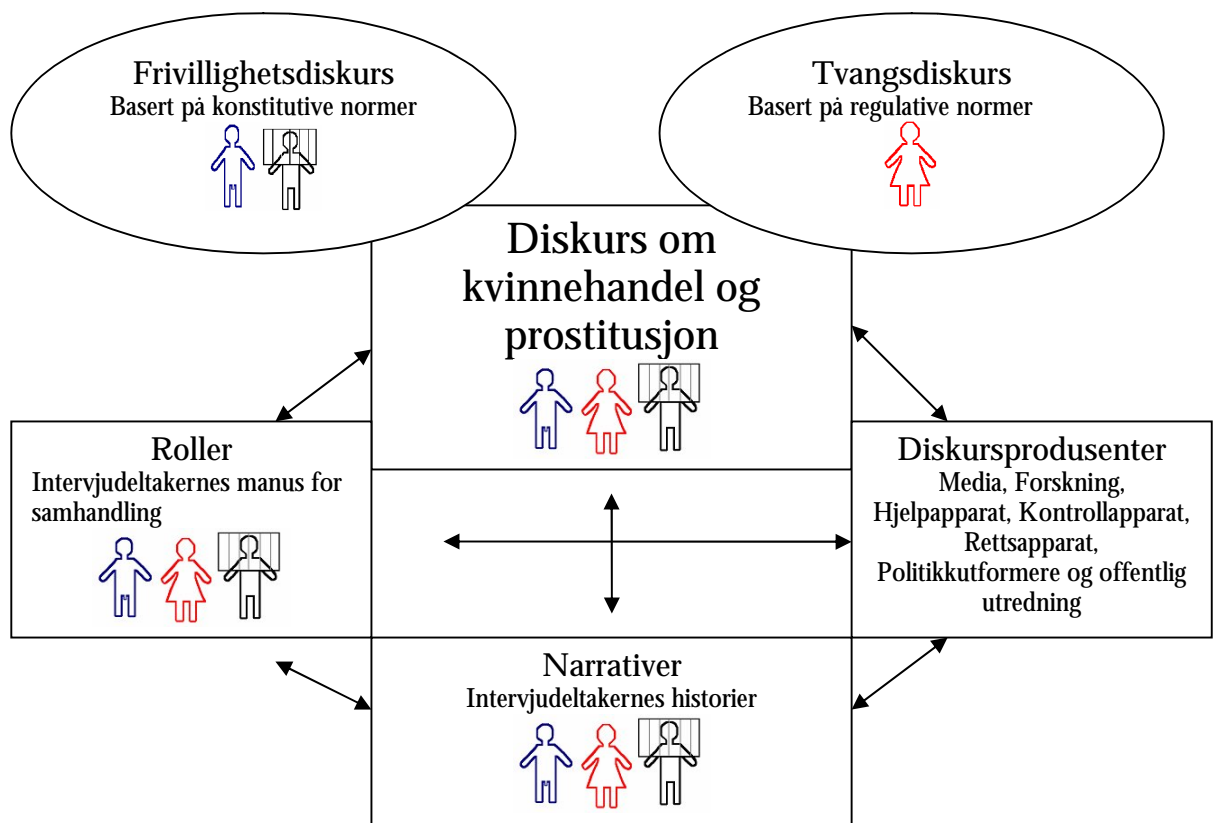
Frivillighetsdiskurs
Basert på konstitutive normer

Tvangsdiskurs
Basert på regulative normer

Diskurs om kvinnehandel og prostitusjon

Roller
Intervjudeltakernes manus for samhandling

Diskursprodusenter
Media, Forskning, Hjelpapparat, Kontrollapparat, Rettsapparat, Politikkutformere og offentlig utredning

Narrativer
Intervjudeltakernes historier